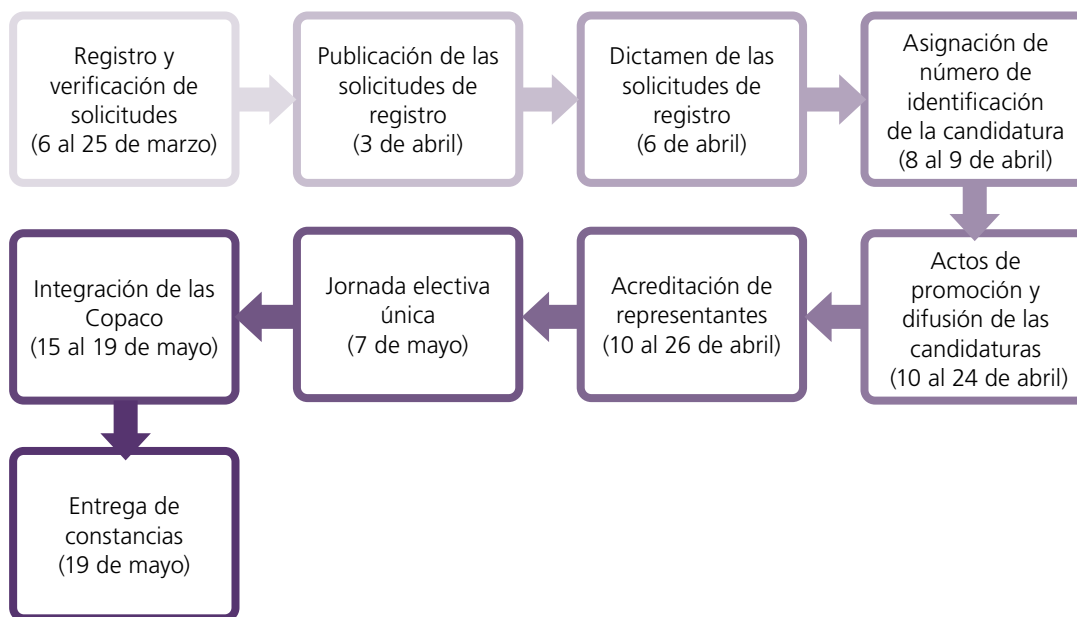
Registro y verificación de solicitudes (6 al 25 de marzo)

Publicación de las solicitudes de registro (3 de abril)

Dictamen de las solicitudes de registro (6 de abril)

Asignación de número de identificación de la candidatura (8 al 9 de abril)

Actos de promoción y difusión de las candidaturas (10 al 24 de abril)

Acreditación de representantes (10 al 26 de abril)

Jornada electiva única (7 de mayo)

Integración de las Copaco (15 al 19 de mayo)

Entrega de constancias (19 de mayo)